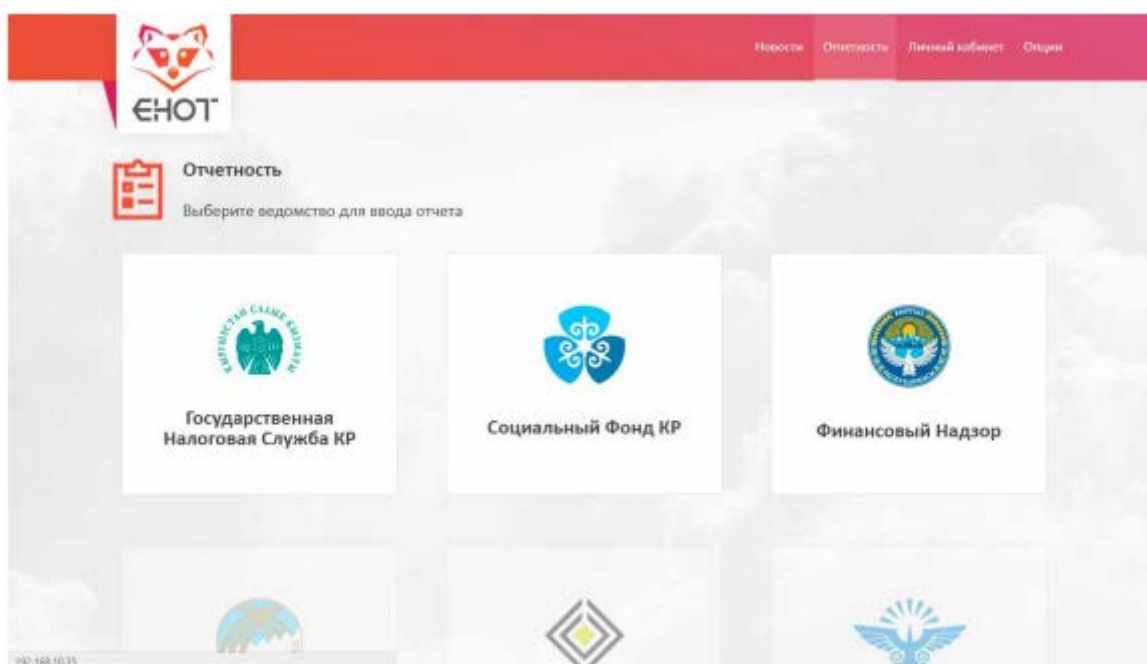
ЕНОТ

Новости Отчетность Личный кабинет Опции

Отчетность

Выберите ведомство для ввода отчета

КЫРГЫЗСТАН САЛЫК КЫЗМАТЫ

Государственная Налоговая Служба КР

Социальный Фонд КР

Финансовый Надзор

192.168.10.35